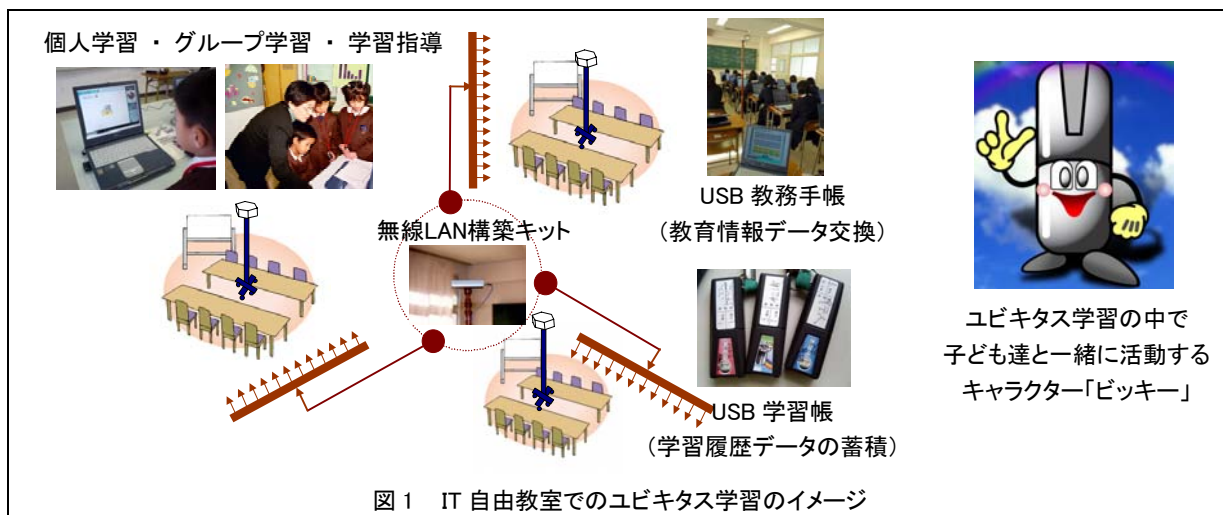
個人学習 ・ グループ学習 ・ 学習指導

無線LAN構築キット

USB 教務手帳
（教育情報データ交換）

USB 学習帳
（学習履歴データの蓄積）

ユビキタス学習の中で
子ども達と一緒に活動する
キャラクター「ビッキー」

図 1　IT 自由教室でのユビキタス学習のイメージ